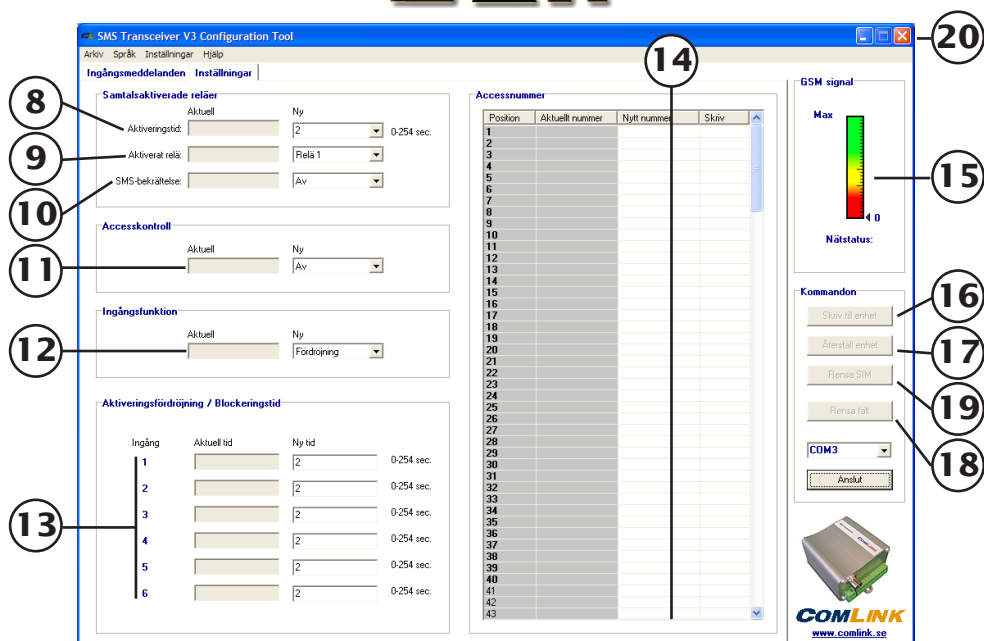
SMS Transceiver V3 Configuration Tool

20

Arkiv Språk Inställningar Hjälp

Ingångsmeddelanden Inställningar

14

8

Samtalsaktiverade reläer

Aktuell Ny

Aktiveringstid: 2 0-254 sec.

9

Aktiverat relä: Relä 1

SMS-bekräftelse: Av

10

Accesskontroll

Aktuell Ny

11

Av

Ingångsfunktion

Aktuell Ny

12

Fördröjning

Aktiveringsfördröjning / Blockeringstid

Ingång Aktuell tid Ny tid

1 2 0-254 sec.

2 2 0-254 sec.

3 2 0-254 sec.

4 2 0-254 sec.

5 2 0-254 sec.

6 2 0-254 sec.

13

Accessnummer

| Position | Aktuellt nummer | Nytt nummer | Skriv |
|---|---|---|---|
| 1 | | | |
| 2 | | | |
| 3 | | | |
| 4 | | | |
| 5 | | | |
| 6 | | | |
| 7 | | | |
| 8 | | | |
| 9 | | | |
| 10 | | | |
| 11 | | | |
| 12 | | | |
| 13 | | | |
| 14 | | | |
| 15 | | | |
| 16 | | | |
| 17 | | | |
| 18 | | | |
| 19 | | | |
| 20 | | | |
| 21 | | | |
| 22 | | | |
| 23 | | | |
| 24 | | | |
| 25 | | | |
| 26 | | | |
| 27 | | | |
| 28 | | | |
| 29 | | | |
| 30 | | | |
| 31 | | | |
| 32 | | | |
| 33 | | | |
| 34 | | | |
| 35 | | | |
| 36 | | | |
| 37 | | | |
| 38 | | | |
| 39 | | | |
| 40 | | | |
| 41 | | | |
| 42 | | | |
| 43 | | | |

GSM signal

Max

0

15

Nätstatus:

Kommandon

Skriv till enhet

16

Återställ enhet

17

Rensa SIM

19

Rensa fält

18

COM3

Anslut

COMLINK

www.comlink.se